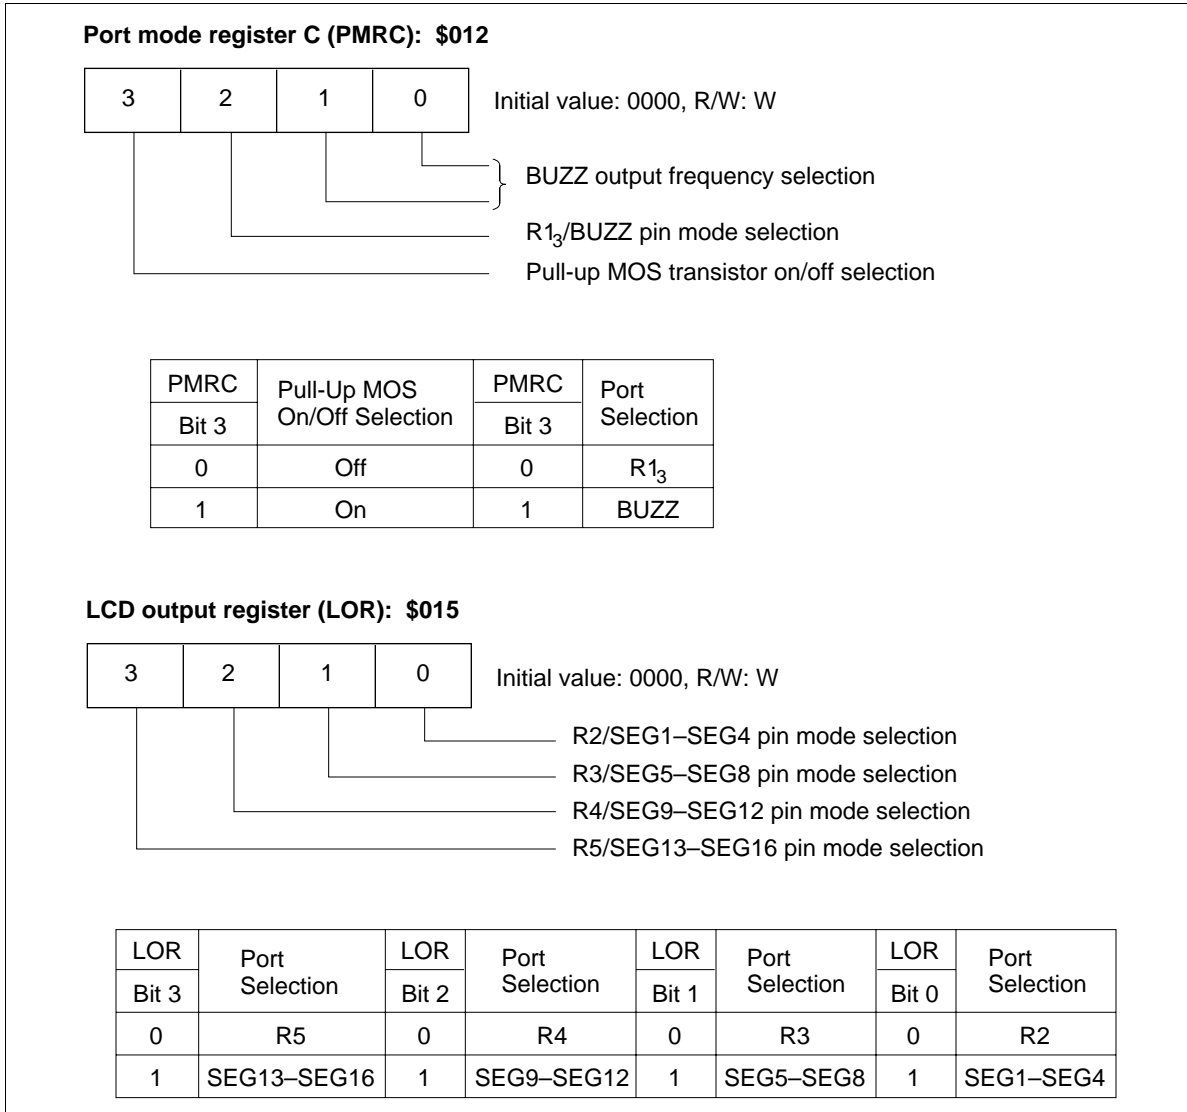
**Port mode register C (PMRC): $012**

| 3 | 2 | 1 | 0 |
|---|---|---|---|

Initial value: 0000, R/W: W

BUZZ output frequency selection

$R1_3$/BUZZ pin mode selection

Pull-up MOS transistor on/off selection

| PMRC Bit 3 | Pull-Up MOS On/Off Selection | PMRC Bit 3 | Port Selection |
|---|---|---|---|
| 0 | Off | 0 | $R1_3$ |
| 1 | On | 1 | BUZZ |

**LCD output register (LOR): $015**

| 3 | 2 | 1 | 0 |
|---|---|---|---|

Initial value: 0000, R/W: W

R2/SEG1–SEG4 pin mode selection

R3/SEG5–SEG8 pin mode selection

R4/SEG9–SEG12 pin mode selection

R5/SEG13–SEG16 pin mode selection

| LOR Bit 3 | Port Selection | LOR Bit 2 | Port Selection | LOR Bit 1 | Port Selection | LOR Bit 0 | Port Selection |
|---|---|---|---|---|---|---|---|
| 0 | R5 | 0 | R4 | 0 | R3 | 0 | R2 |
| 1 | SEG13–SEG16 | 1 | SEG9–SEG12 | 1 | SEG5–SEG8 | 1 | SEG1–SEG4 |